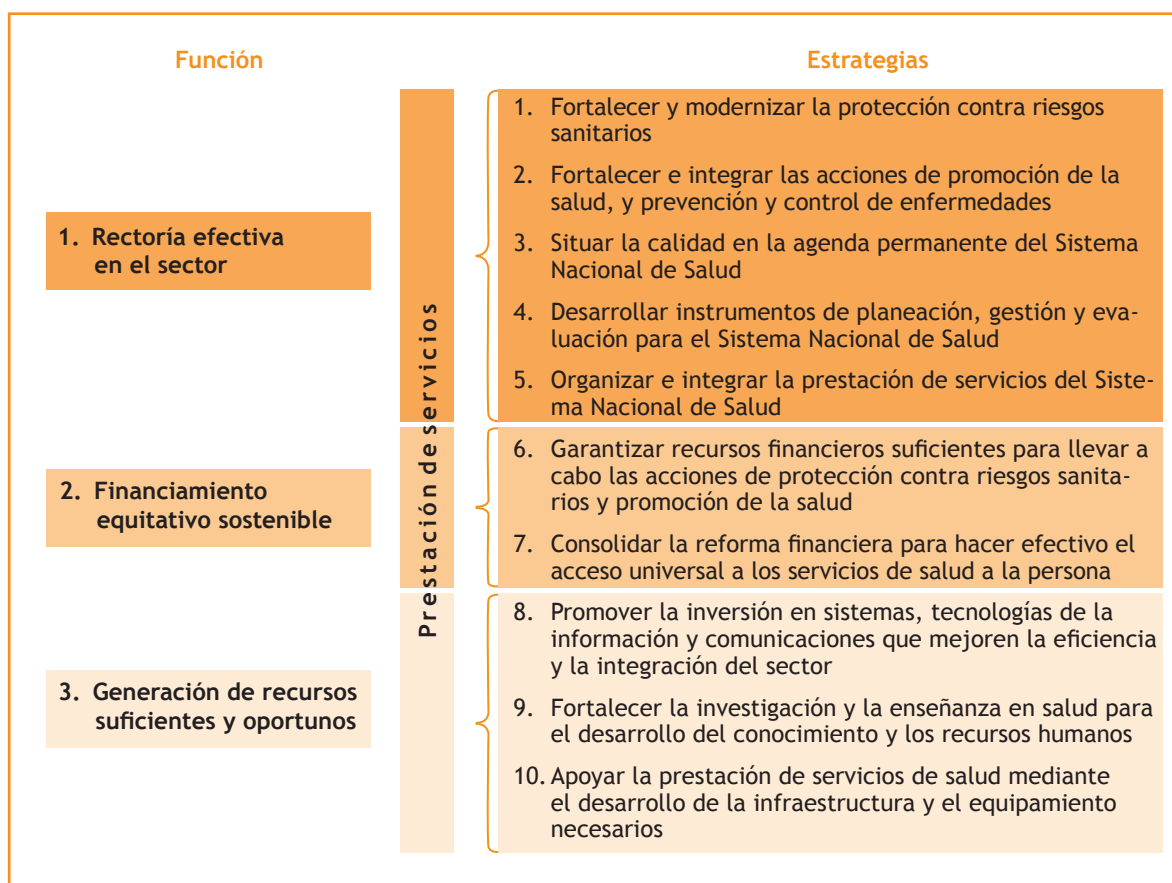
Función

Estrategias

1. Rectoría efectiva en el sector

2. Financiamiento equitativo sostenible

3. Generación de recursos suficientes y oportunos

Prestación de servicios

1. Fortalecer y modernizar la protección contra riesgos sanitarios

2. Fortalecer e integrar las acciones de promoción de la salud, y prevención y control de enfermedades

3. Situar la calidad en la agenda permanente del Sistema Nacional de Salud

4. Desarrollar instrumentos de planeación, gestión y evaluación para el Sistema Nacional de Salud

5. Organizar e integrar la prestación de servicios del Sistema Nacional de Salud

6. Garantizar recursos financieros suficientes para llevar a cabo las acciones de protección contra riesgos sanitarios y promoción de la salud

7. Consolidar la reforma financiera para hacer efectivo el acceso universal a los servicios de salud a la persona

8. Promover la inversión en sistemas, tecnologías de la información y comunicaciones que mejoren la eficiencia y la integración del sector

9. Fortalecer la investigación y la enseñanza en salud para el desarrollo del conocimiento y los recursos humanos

10. Apoyar la prestación de servicios de salud mediante el desarrollo de la infraestructura y el equipamiento necesarios